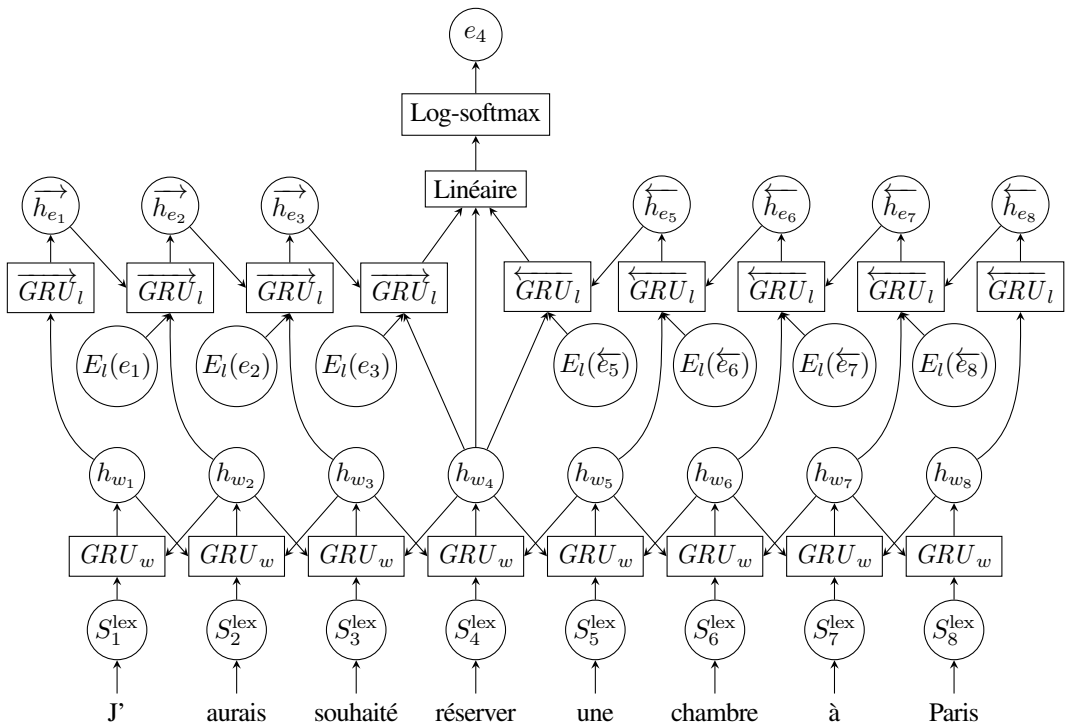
$e_4$

Log-softmax

Linéaire

$\overrightarrow{h_{e_1}}$ $\overrightarrow{h_{e_2}}$ $\overrightarrow{h_{e_3}}$ $\overleftarrow{h_{e_5}}$ $\overleftarrow{h_{e_6}}$ $\overleftarrow{h_{e_7}}$ $\overleftarrow{h_{e_8}}$

$\overrightarrow{GRU}_l$ $\overrightarrow{GRU}_l$ $\overrightarrow{GRU}_l$ $\overrightarrow{GRU}_l$ $\overleftarrow{GRU}_l$ $\overleftarrow{GRU}_l$ $\overleftarrow{GRU}_l$ $\overleftarrow{GRU}_l$ $\overleftarrow{GRU}_l$

$E_l(e_1)$ $E_l(e_2)$ $E_l(e_3)$ $E_l(\overleftarrow{e_5})$ $E_l(\overleftarrow{e_6})$ $E_l(\overleftarrow{e_7})$ $E_l(\overleftarrow{e_8})$

$h_{w_1}$ $h_{w_2}$ $h_{w_3}$ $h_{w_4}$ $h_{w_5}$ $h_{w_6}$ $h_{w_7}$ $h_{w_8}$

$GRU_w$ $GRU_w$ $GRU_w$ $GRU_w$ $GRU_w$ $GRU_w$ $GRU_w$ $GRU_w$

$S_1^{\text{lex}}$ $S_2^{\text{lex}}$ $S_3^{\text{lex}}$ $S_4^{\text{lex}}$ $S_5^{\text{lex}}$ $S_6^{\text{lex}}$ $S_7^{\text{lex}}$ $S_8^{\text{lex}}$

J' aurais souhaité réserver une chambre à Paris